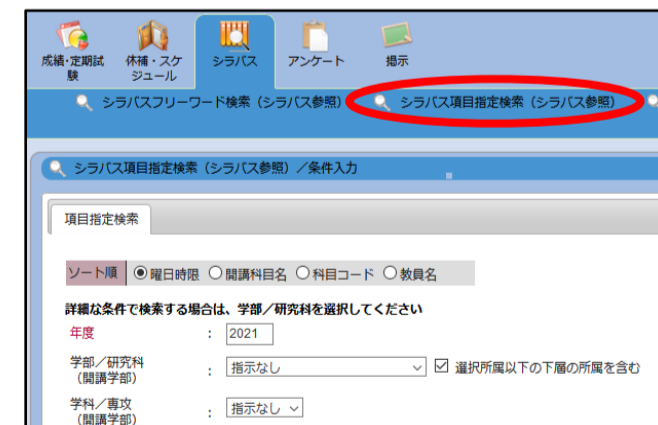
成績・定期試験

休補・スケジュール

シラバス

アンケート

掲示

シラバスフリーワード検索（シラバス参照）

シラバス項目指定検索（シラバス参照）

シラバス項目指定検索（シラバス参照）／条件入力

項目指定検索

ソート順 ◉曜日時限 ○開講科目名 ○科目コード ○教員名

詳細な条件で検索する場合は、学部／研究科を選択してください

年度 : 2021

学部／研究科（開講学部） : 指示なし ☑ 選択所属以下の下層の所属を含む

学科／専攻（開講学部） : 指示なし